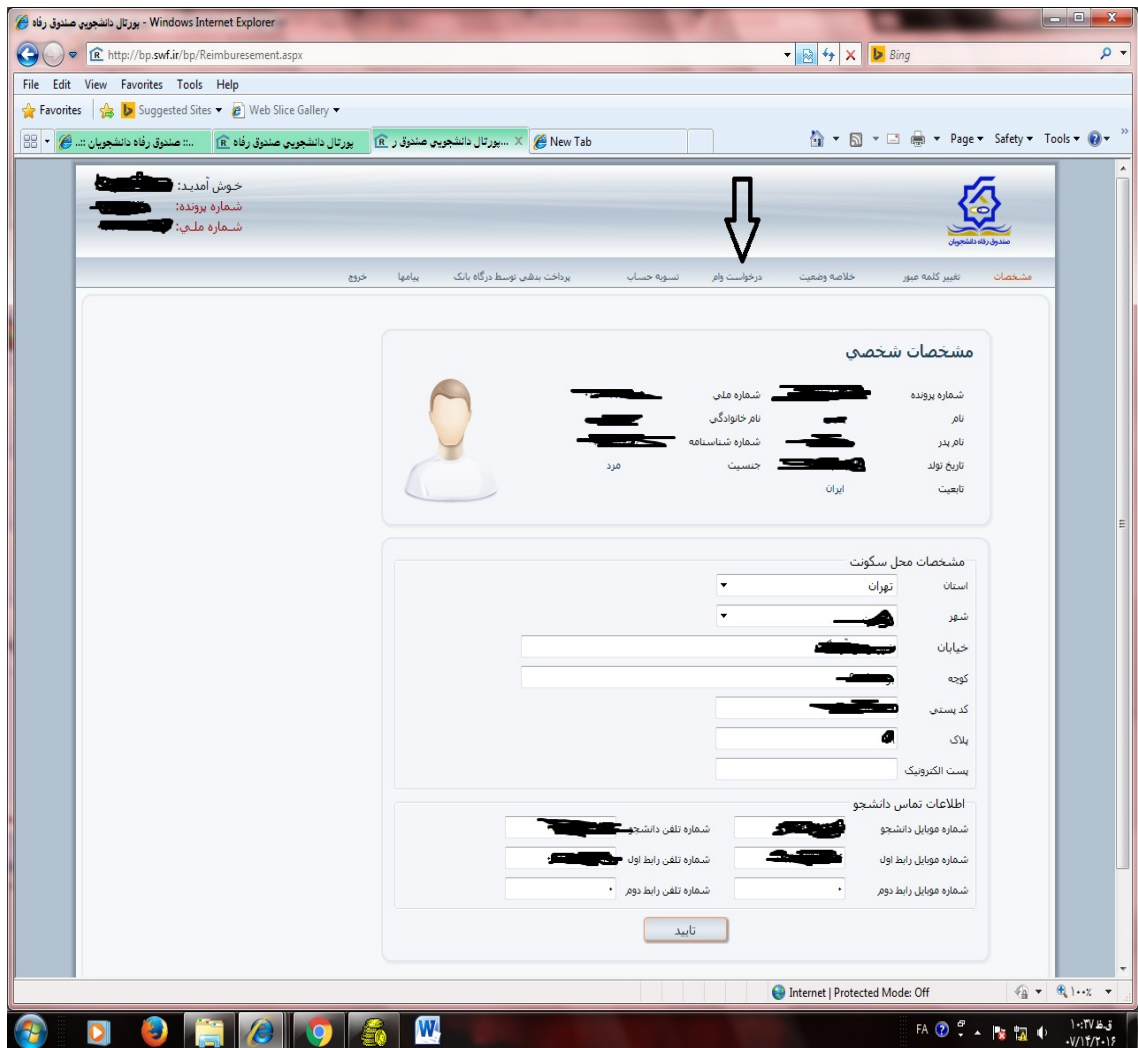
پورتال دانشجويي صندوق رفاه - Windows Internet Explorer

http://bp.swf.ir/bp/Reimburesement.aspx

Bing

File Edit View Favorites Tools Help

Favorites | Suggested Sites ▾ | Web Slice Gallery ▾

.:: صندوق رفاه دانشجويان :: | پورتال دانشجويي صندوق رفاه | ...پورتال دانشجويي صندوق ر | New Tab

Page ▾ Safety ▾ Tools ▾

خوش آمدید: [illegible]
شماره پرونده: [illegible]
شماره ملی: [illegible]

صندوق رفاه دانشجویان

مشخصات | تغییر کلمه عبور | خلاصه وضعیت | درخواست وام | تسویه حساب | پرداخت بدهی توسط درگاه بانک | پیامها | خروج

مشخصات شخصي

شماره پرونده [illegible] شماره ملی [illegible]
نام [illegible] نام خانوادگی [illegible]
نام پدر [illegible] شماره شناسنامه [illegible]
تاریخ تولد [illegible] جنسیت مرد
تابعیت ایران

مشخصات محل سکونت

استان تهران
شهر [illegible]
خیابان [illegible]
کوچه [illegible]
کد پستی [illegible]
پلاک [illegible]
پست الکترونیک

اطلاعات تماس دانشجو

شماره موبایل دانشجو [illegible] شماره تلفن دانشجو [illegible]
شماره موبایل رابط اول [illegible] شماره تلفن رابط اول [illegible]
شماره موبایل رابط دوم شماره تلفن رابط دوم

تایید

Internet | Protected Mode: Off

۱۰۰٪

FA

ق.ظ ۱۰:۳۷
۰۷/۱۴/۲۰۱۶